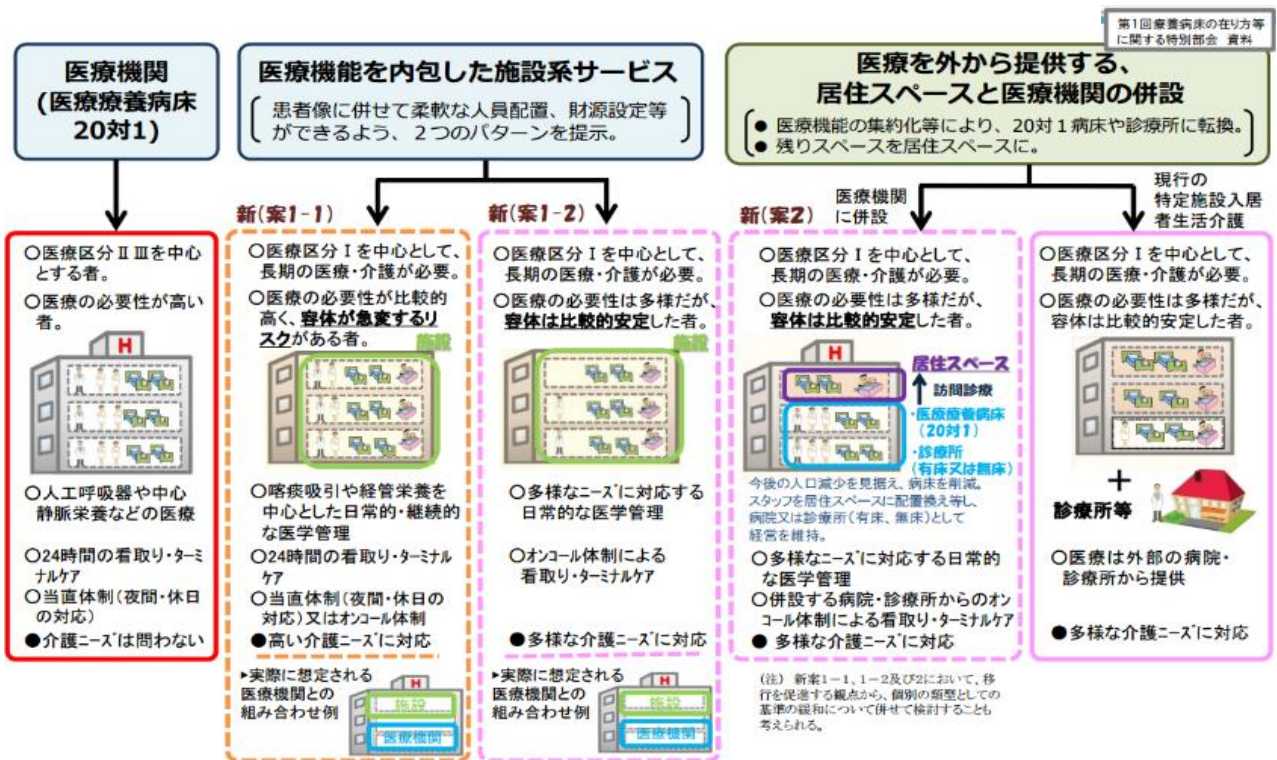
第1回療養病床の在り方等に関する特別部会 資料

医療機関
(医療療養病床
20対1)

医療機能を内包した施設系サービス
患者像に併せて柔軟な人員配置、財源設定等ができるよう、2つのパターンを提示。

医療を外から提供する、
居住スペースと医療機関の併設
● 医療機能の集約化等により、20対1病床や診療所に転換。
● 残りスペースを居住スペースに。

○医療区分Ⅱ Ⅲを中心とする者。
○医療の必要性が高い者。
H
○人工呼吸器や中心静脈栄養などの医療
○24時間の看取り・ターミナルケア
○当直体制(夜間・休日の対応)
●介護ニーズは問わない

新(案1-1)
○医療区分Ⅰを中心として、長期の医療・介護が必要。
○医療の必要性が比較的高く、容体が急変するリスクがある者。
施設
○喀痰吸引や経管栄養を中心とした日常的・継続的な医学管理
○24時間の看取り・ターミナルケア
○当直体制(夜間・休日の対応)又はオンコール体制
●高い介護ニーズに対応
▸実際に想定される医療機関との組み合わせ例
H
施設
医療機関

新(案1-2)
○医療区分Ⅰを中心として、長期の医療・介護が必要。
○医療の必要性は多様だが、容体は比較的安定した者。
施設
○多様なニーズに対応する日常的な医学管理
○オンコール体制による看取り・ターミナルケア
●多様な介護ニーズに対応
▸実際に想定される医療機関との組み合わせ例
H
施設
医療機関

新(案2)
医療機関に併設
○医療区分Ⅰを中心として、長期の医療・介護が必要。
○医療の必要性は多様だが、容体は比較的安定した者。
H
居住スペース
訪問診療
・医療療養病床(20対1)
・診療所(有床又は無床)
今後の人口減少を見据え、病床を削減。スタッフを居住スペースに配置換え等し、病院又は診療所(有床、無床)として経営を維持。
○多様なニーズに対応する日常的な医学管理
○併設する病院・診療所からのオンコール体制による看取り・ターミナルケア
● 多様な介護ニーズに対応

(注) 新案1-1、1-2及び2において、移行を促進する観点から、個別の類型としての基準の緩和について併せて検討することも考えられる。

現行の特定施設入居者生活介護
○医療区分Ⅰを中心として、長期の医療・介護が必要。
○医療の必要性は多様だが、容体は比較的安定した者。
+
診療所等
○医療は外部の病院・診療所から提供
●多様な介護ニーズに対応